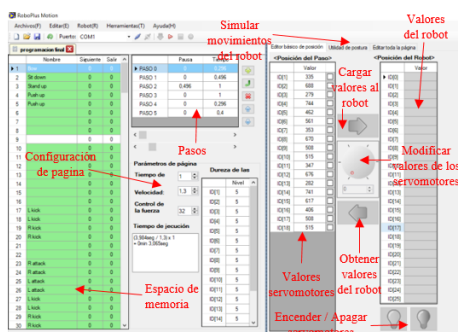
RoboPlus Motion
Archivo(F) Editar(E) Robot(R) Herramientas(T) Ayuda(H)
Puerto: COM1
programacion final

| | Nombre | Siguiente | Salir |
|---|---|---|---|
| 1 | Sit | 0 | 0 |
| 2 | Sit down | 0 | 0 |
| 3 | Stand up | 0 | 0 |
| 4 | Push up | 0 | 0 |
| 5 | Push-up | 0 | 0 |
| 6 | | 0 | 0 |
| 7 | | 0 | 0 |
| 8 | | 0 | 0 |
| 9 | | 0 | 0 |
| 10 | | 0 | 0 |
| 11 | | 0 | 0 |
| 12 | | 0 | 0 |
| 13 | | 0 | 0 |
| 14 | | 0 | 0 |
| 15 | | 0 | 0 |
| 16 | L kick | 0 | 0 |
| 17 | L kick | 0 | 0 |
| 18 | R kick | 0 | 0 |
| 19 | R kick | 0 | 0 |
| 20 | | 0 | 0 |
| 21 | | 0 | 0 |
| 22 | | 0 | 0 |
| 23 | R attack | 0 | 0 |
| 24 | R attack | 0 | 0 |
| 25 | L attack | 0 | 0 |
| 26 | L attack | 0 | 0 |
| 27 | L attack | 0 | 0 |
| 28 | | 0 | 0 |
| 29 | R kick | 0 | 0 |
| 30 | R kick | 0 | 0 |

| | Pausa | Tiempo |
|---|---|---|
| PASO 0 | 0 | 0.296 |
| PASO 1 | 0 | 0.496 |
| PASO 2 | 0.496 | 1 |
| PASO 3 | 0 | 1 |
| PASO 4 | 0 | 0.296 |
| PASO 5 | 0 | 0.4 |

Pasos

Parámetros de página
Tiempo de
Velocidad: 1.3
Control de la fuerza 32
Tiempo de jecución
(3.904seg / 1.3) x 1 = 3min 3.003seg

Dureza de las
Nivel
ID[1] 5
ID[2] 5
ID[3] 5
ID[4] 5
ID[5] 5
ID[6] 5
ID[7] 5
ID[8] 5
ID[9] 5
ID[10] 5

Configuración de pagina
Espacio de memoria

Simular movimientos del robot
Editor básico de posición | Utilidad de postura | Editar toda la página
<Posición del Paso>
Valor
ID[1] 335
ID[2] 688
ID[3] 279
ID[4] 744
ID[5] 462
ID[6] 561
ID[7] 353
ID[8] 670
ID[9] 508
ID[10] 515
ID[11] 347
ID[12] 676
ID[13] 282
ID[14] 741
ID[15] 617
ID[16] 405
ID[17] 508
ID[18] 515

Cargar valores al robot
Modificar valores de los servomotores
Obtener valores del robot
Valores servomotores del robot
Encender / Apagar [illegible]

Valores del robot
<Posición del Robot>
Valor
ID[1]
ID[2]
ID[3]
ID[4]
ID[5]
ID[6]
ID[7]
ID[8]
ID[9]
ID[10]
ID[11]
ID[12]
ID[13]
ID[14]
ID[15]
ID[16]
ID[17]
ID[18]
ID[19]
ID[20]
ID[21]
ID[22]
ID[23]
ID[24]
ID[25]